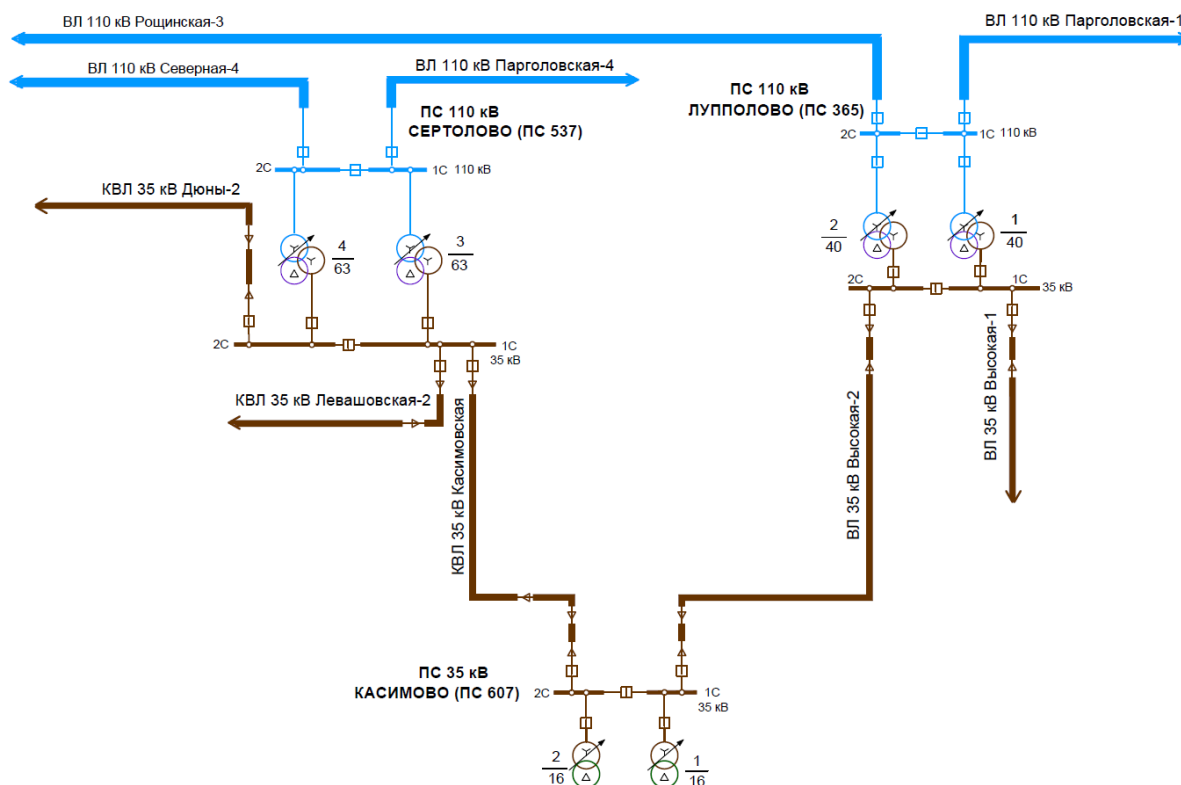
ВЛ 110 кВ Рощинская-3

ВЛ 110 кВ Парголовская-1

ВЛ 110 кВ Северная-4

ВЛ 110 кВ Парголовская-4

ПС 110 кВ
СЕРТОЛОВО (ПС 537)

ПС 110 кВ
ЛУППОЛОВО (ПС 365)

2С

1С 110 кВ

2С

1С 110 кВ

КВЛ 35 кВ Дюны-2

$\frac{4}{63}$

$\frac{3}{63}$

$\frac{2}{40}$

$\frac{1}{40}$

2С

1С 35 кВ

2С

1С 35 кВ

КВЛ 35 кВ Левашовская-2

КВЛ 35 кВ Касимовская

ВЛ 35 кВ Высокая-2

ВЛ 35 кВ Высокая-1

ПС 35 кВ
КАСИМОВО (ПС 607)

2С

1С 35 кВ

$\frac{2}{16}$

$\frac{1}{16}$